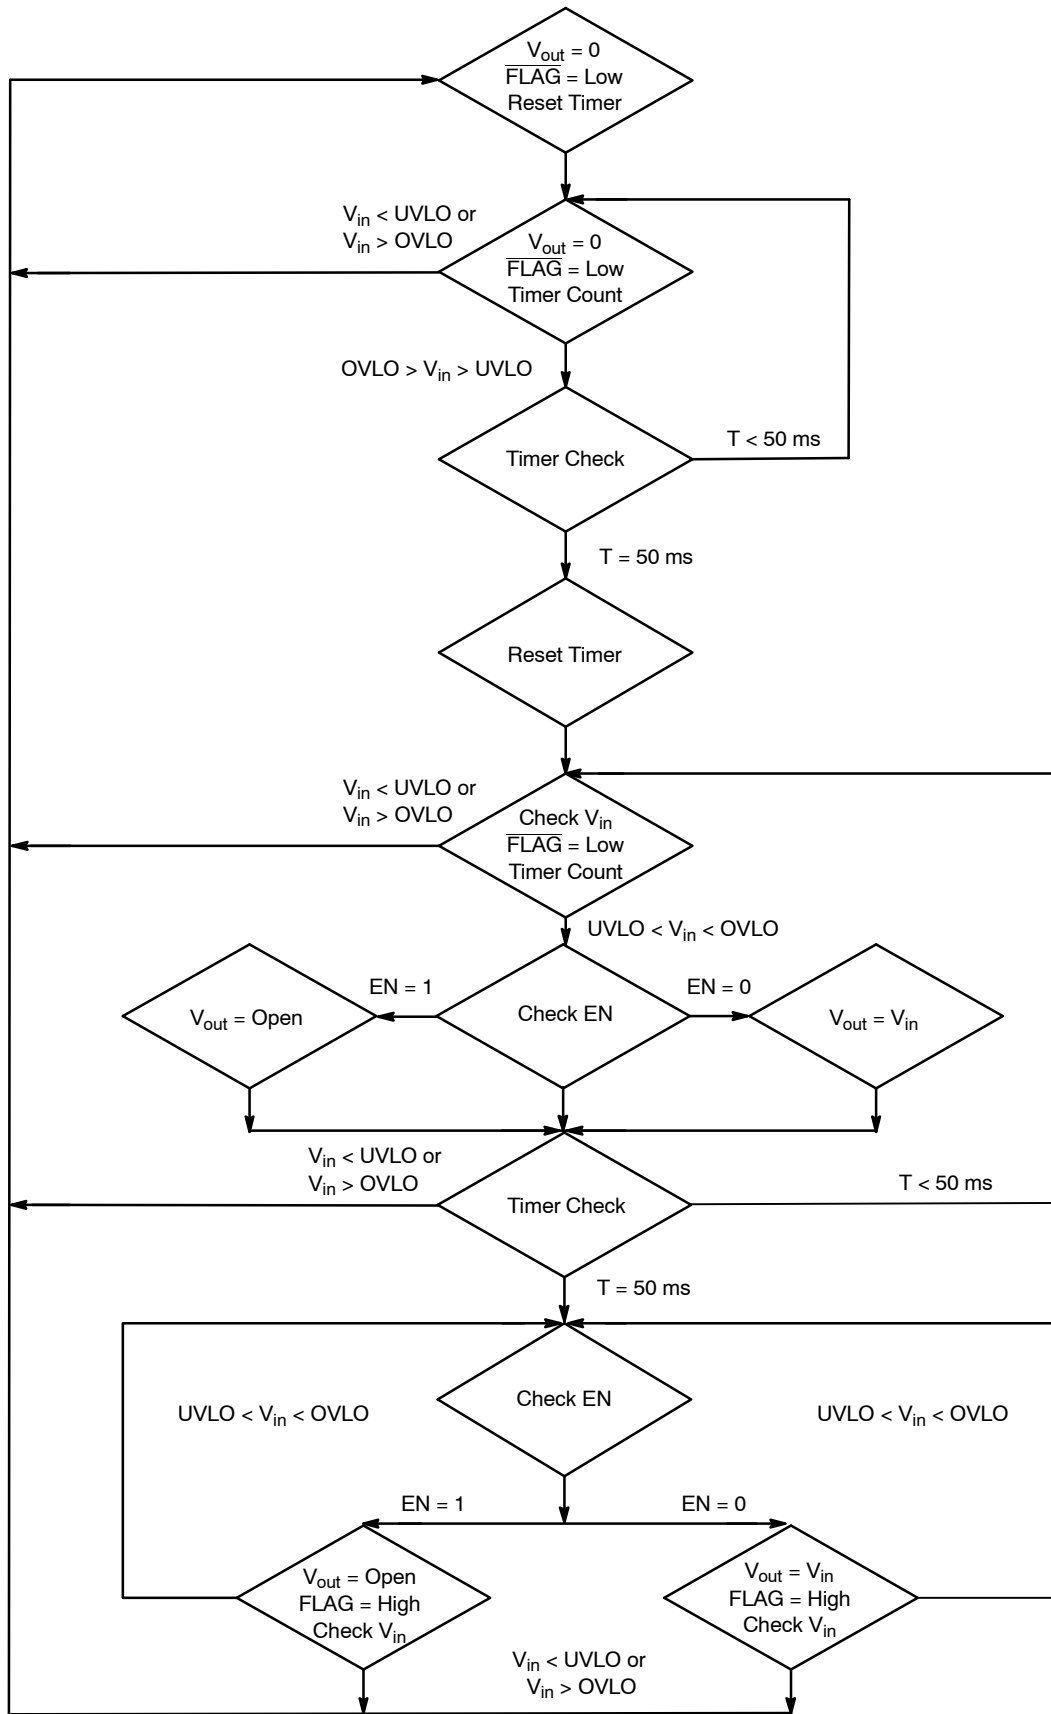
$V_{out} = 0$
$\overline{FLAG}$ = Low
Reset Timer

$V_{in}$ < UVLO or
$V_{in}$ > OVLO

$V_{out} = 0$
$\overline{FLAG}$ = Low
Timer Count

OVLO > $V_{in}$ > UVLO

Timer Check

T < 50 ms

T = 50 ms

Reset Timer

$V_{in}$ < UVLO or
$V_{in}$ > OVLO

Check $V_{in}$
$\overline{FLAG}$ = Low
Timer Count

UVLO < $V_{in}$ < OVLO

EN = 1

Check EN

EN = 0

$V_{out}$ = Open

$V_{out} = V_{in}$

$V_{in}$ < UVLO or
$V_{in}$ > OVLO

Timer Check

T < 50 ms

T = 50 ms

Check EN

UVLO < $V_{in}$ < OVLO

UVLO < $V_{in}$ < OVLO

EN = 1

EN = 0

$V_{out}$ = Open
FLAG = High
Check $V_{in}$

$V_{out} = V_{in}$
FLAG = High
Check $V_{in}$

$V_{in}$ < UVLO or
$V_{in}$ > OVLO